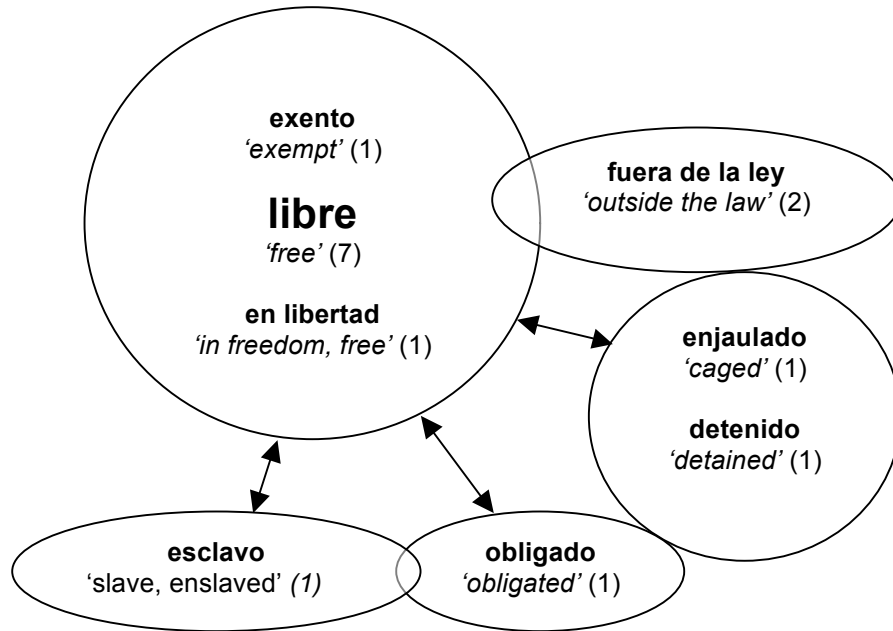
exento
'exempt' (1)

libre
'free' (7)

en libertad
'in freedom, free' (1)

fuera de la ley
'outside the law' (2)

enjaulado
'caged' (1)

detenido
'detained' (1)

esclavo
'slave, enslaved' (1)

obligado
'obligated' (1)